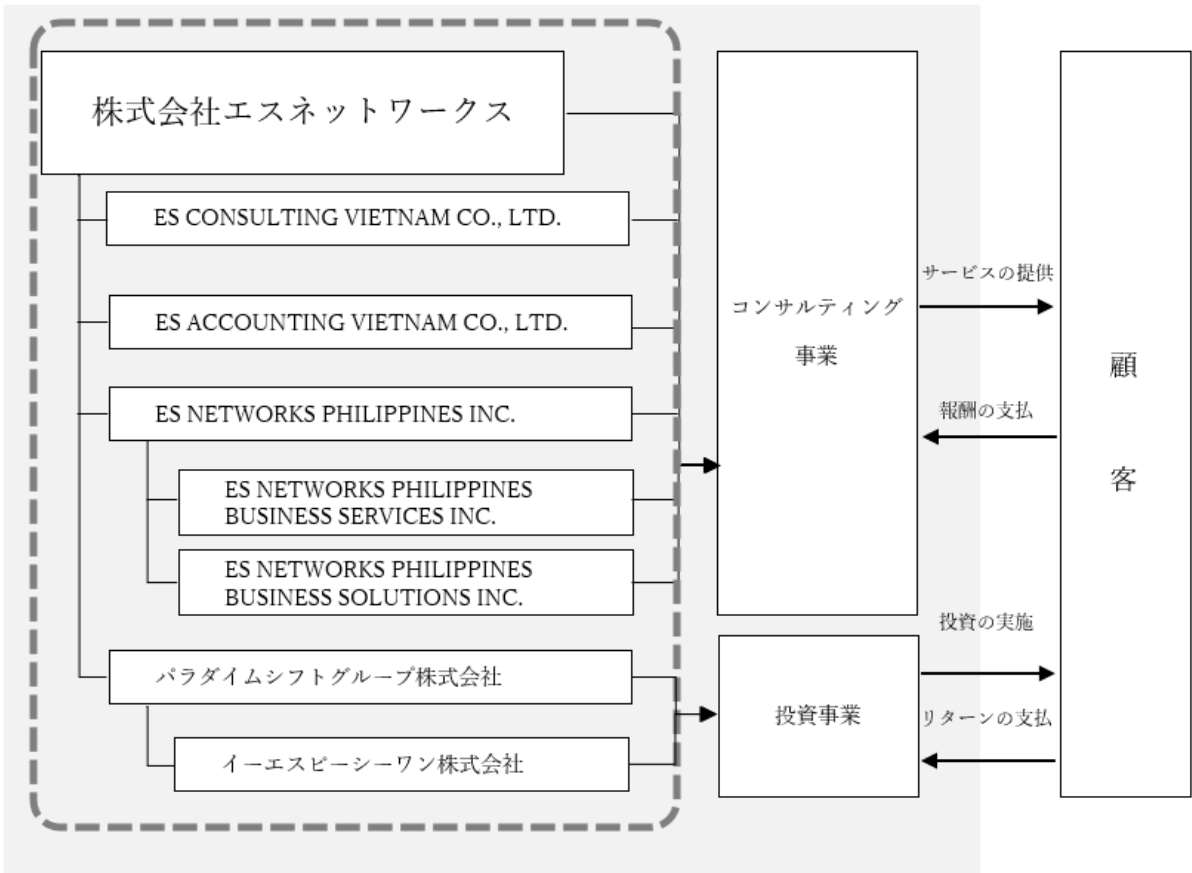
株式会社エスネットワークス

ES CONSULTING VIETNAM CO., LTD.

ES ACCOUNTING VIETNAM CO., LTD.

ES NETWORKS PHILIPPINES INC.

ES NETWORKS PHILIPPINES BUSINESS SERVICES INC.

ES NETWORKS PHILIPPINES BUSINESS SOLUTIONS INC.

パラダイムシフトグループ株式会社

イーエスピーシーワン株式会社

コンサルティング事業

投資事業

サービスの提供

報酬の支払

投資の実施

リターンの支払

顧客